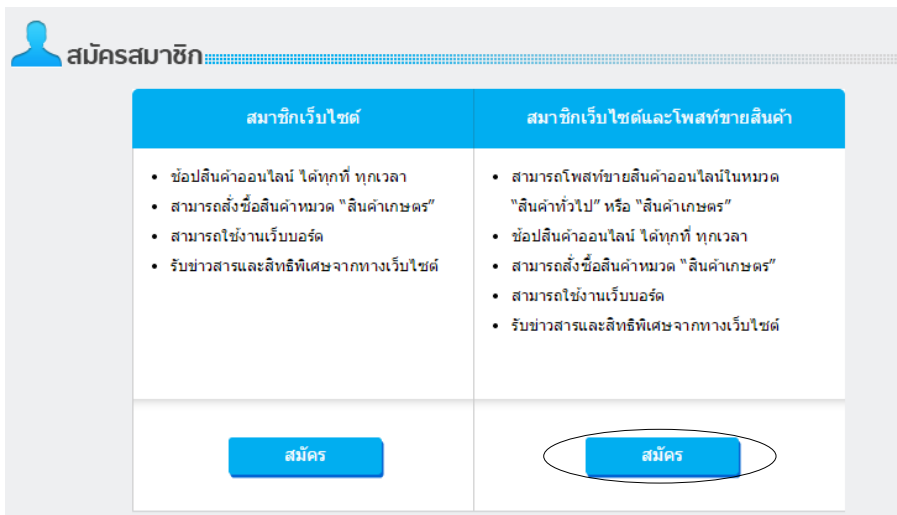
สมัครสมาชิก

| สมาชิกเว็บไซต์ | สมาชิกเว็บไซต์และโพสท์ขายสินค้า |
|---|---|
| • ช้อปสินค้าออนไลน์ ได้ทุกที่ ทุกเวลา<br>• สามารถสั่งซื้อสินค้าหมวด "สินค้าเกษตร"<br>• สามารถใช้งานเว็บบอร์ด<br>• รับข่าวสารและสิทธิพิเศษจากทางเว็บไซต์ | • สามารถโพสท์ขายสินค้าออนไลน์ในหมวด "สินค้าทั่วไป" หรือ "สินค้าเกษตร"<br>• ช้อปสินค้าออนไลน์ ได้ทุกที่ ทุกเวลา<br>• สามารถสั่งซื้อสินค้าหมวด "สินค้าเกษตร"<br>• สามารถใช้งานเว็บบอร์ด<br>• รับข่าวสารและสิทธิพิเศษจากทางเว็บไซต์ |
| สมัคร | สมัคร |